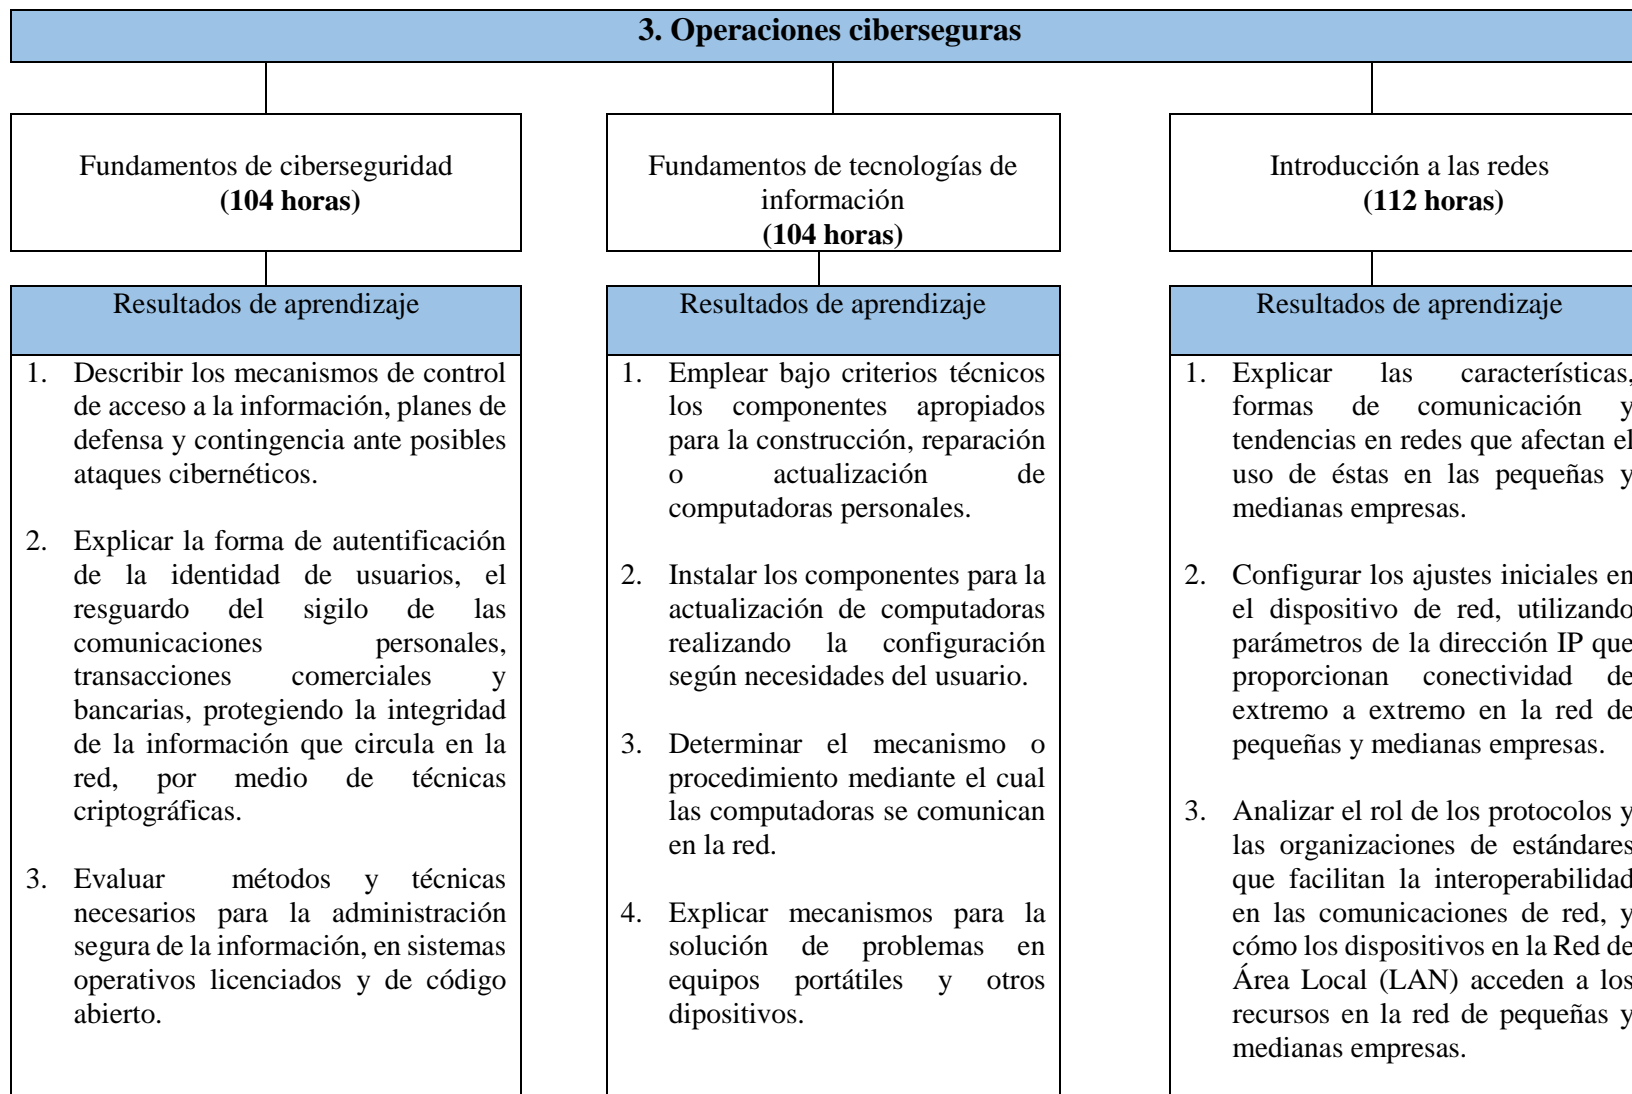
3. Operaciones ciberseguras

Fundamentos de ciberseguridad
(104 horas)

Resultados de aprendizaje

1. Describir los mecanismos de control de acceso a la información, planes de defensa y contingencia ante posibles ataques cibernéticos.

2. Explicar la forma de autentificación de la identidad de usuarios, el resguardo del sigilo de las comunicaciones personales, transacciones comerciales y bancarias, protegiendo la integridad de la información que circula en la red, por medio de técnicas criptográficas.

3. Evaluar métodos y técnicas necesarios para la administración segura de la información, en sistemas operativos licenciados y de código abierto.

Fundamentos de tecnologías de información
(104 horas)

Resultados de aprendizaje

1. Emplear bajo criterios técnicos los componentes apropiados para la construcción, reparación o actualización de computadoras personales.

2. Instalar los componentes para la actualización de computadoras realizando la configuración según necesidades del usuario.

3. Determinar el mecanismo o procedimiento mediante el cual las computadoras se comunican en la red.

4. Explicar mecanismos para la solución de problemas en equipos portátiles y otros dipositivos.

Introducción a las redes
(112 horas)

Resultados de aprendizaje

1. Explicar las características, formas de comunicación y tendencias en redes que afectan el uso de éstas en las pequeñas y medianas empresas.

2. Configurar los ajustes iniciales en el dispositivo de red, utilizando parámetros de la dirección IP que proporcionan conectividad de extremo a extremo en la red de pequeñas y medianas empresas.

3. Analizar el rol de los protocolos y las organizaciones de estándares que facilitan la interoperabilidad en las comunicaciones de red, y cómo los dispositivos en la Red de Área Local (LAN) acceden a los recursos en la red de pequeñas y medianas empresas.